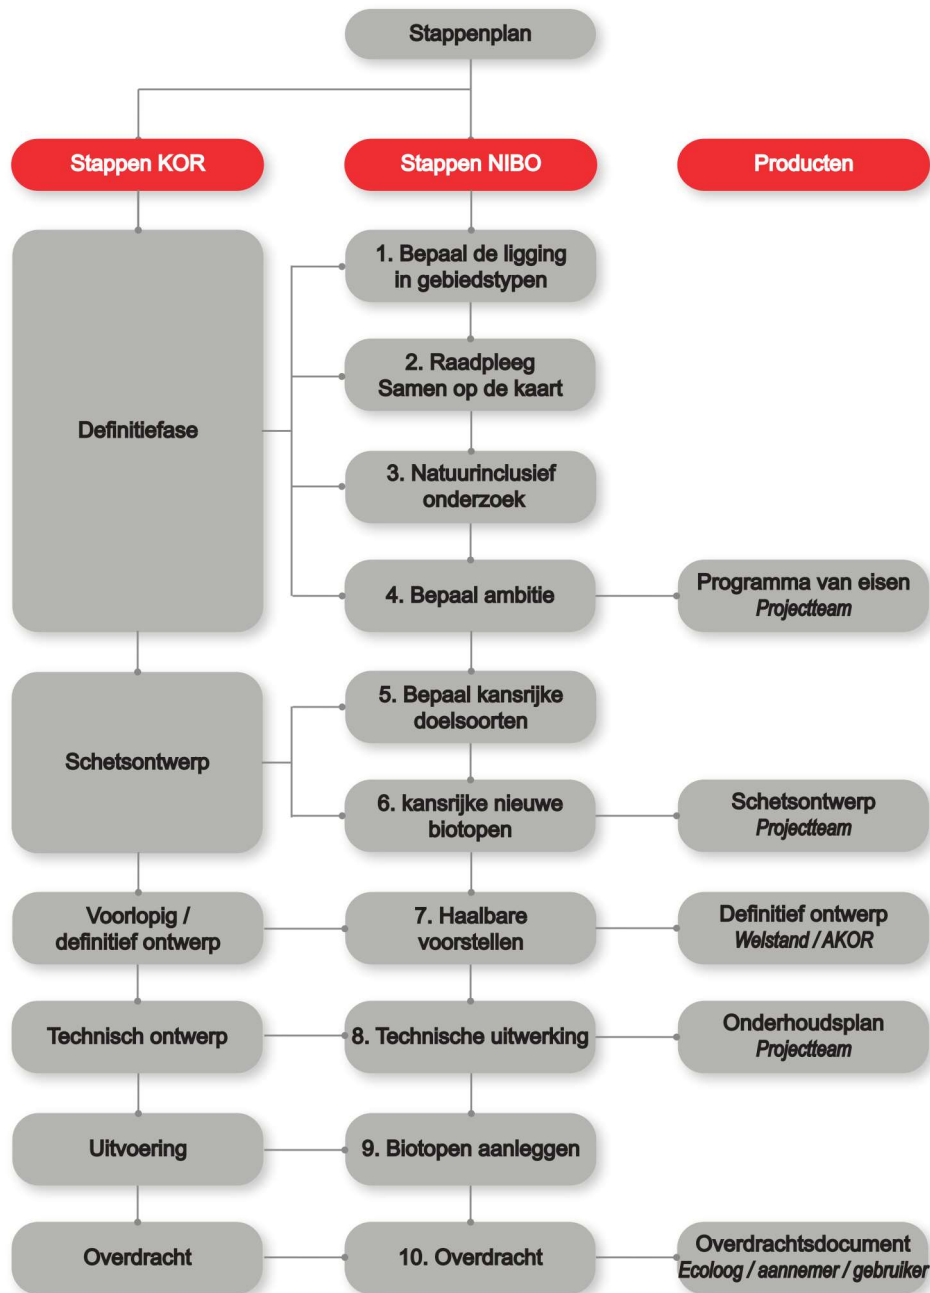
Stappenplan

Stappen KOR

Stappen NIBO

Producten

Definitiefase

1. Bepaal de ligging in gebiedstypen

2. Raadpleeg Samen op de kaart

3. Natuurinclusief onderzoek

4. Bepaal ambitie

Programma van eisen
*Projectteam*

Schetsontwerp

5. Bepaal kansrijke doelsoorten

6. kansrijke nieuwe biotopen

Schetsontwerp
*Projectteam*

Voorlopig / definitief ontwerp

7. Haalbare voorstellen

Definitief ontwerp
*Welstand / AKOR*

Technisch ontwerp

8. Technische uitwerking

Onderhoudsplan
*Projectteam*

Uitvoering

9. Biotopen aanleggen

Overdracht

10. Overdracht

Overdrachtsdocument
*Ecoloog / aannemer / gebruiker*